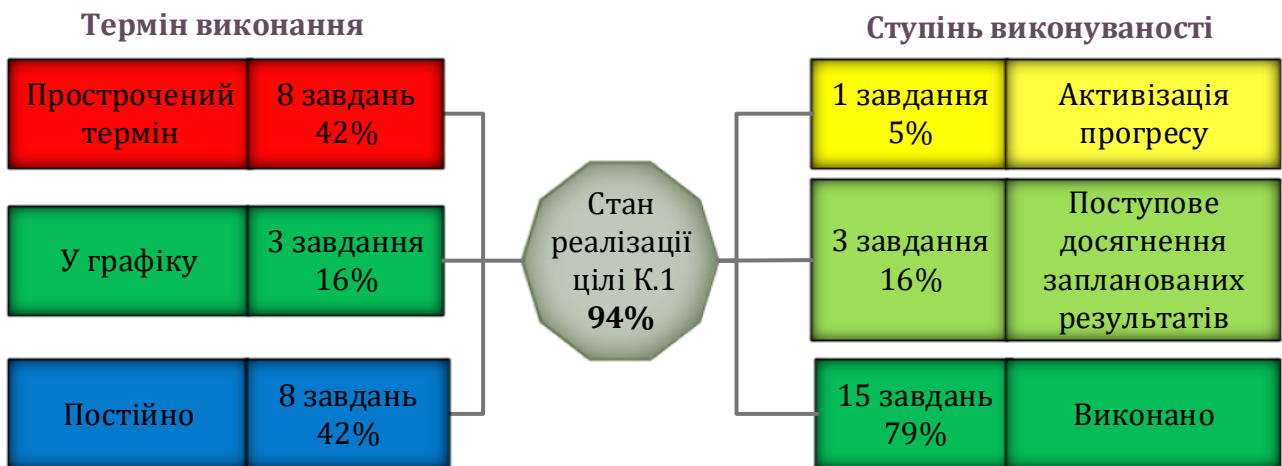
Термін виконання

Прострочений термін | 8 завдань 42%

У графіку | 3 завдання 16%

Постійно | 8 завдань 42%

Стан реалізації цілі К.1 **94%**

Ступінь виконуваності

1 завдання 5% | Активізація прогресу

3 завдання 16% | Поступове досягнення запланованих результатів

15 завдань 79% | Виконано